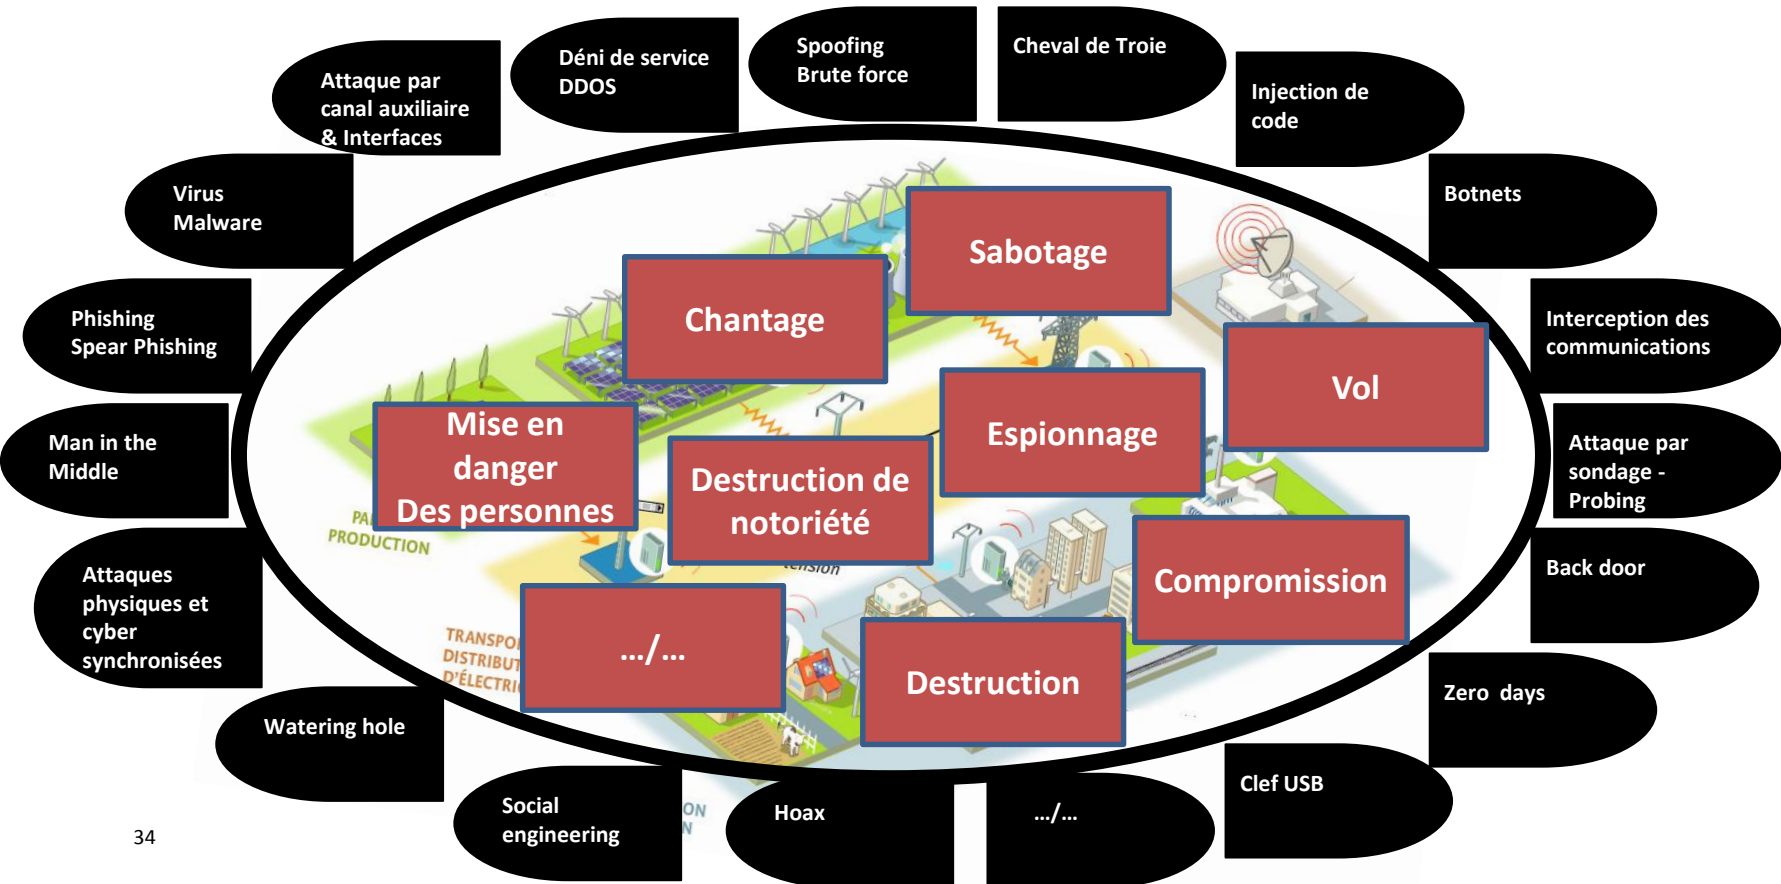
Attaque par canal auxiliaire & Interfaces

Déni de service DDOS

Spoofing
Brute force

Cheval de Troie

Injection de code

Virus
Malware

Botnets

Phishing
Spear Phishing

Interception des communications

Man in the Middle

Attaque par sondage - Probing

Attaques physiques et cyber synchronisées

Back door

Zero days

Watering hole

Social engineering

Hoax

…/…

Clef USB

Sabotage

Chantage

Vol

Espionnage

Mise en danger
Des personnes

Destruction de notoriété

Compromission

…/…

Destruction

PA
PRODUCTION

TRANSPO
DISTRIBUT
D'ÉLECTRI

tension

ON
N

34